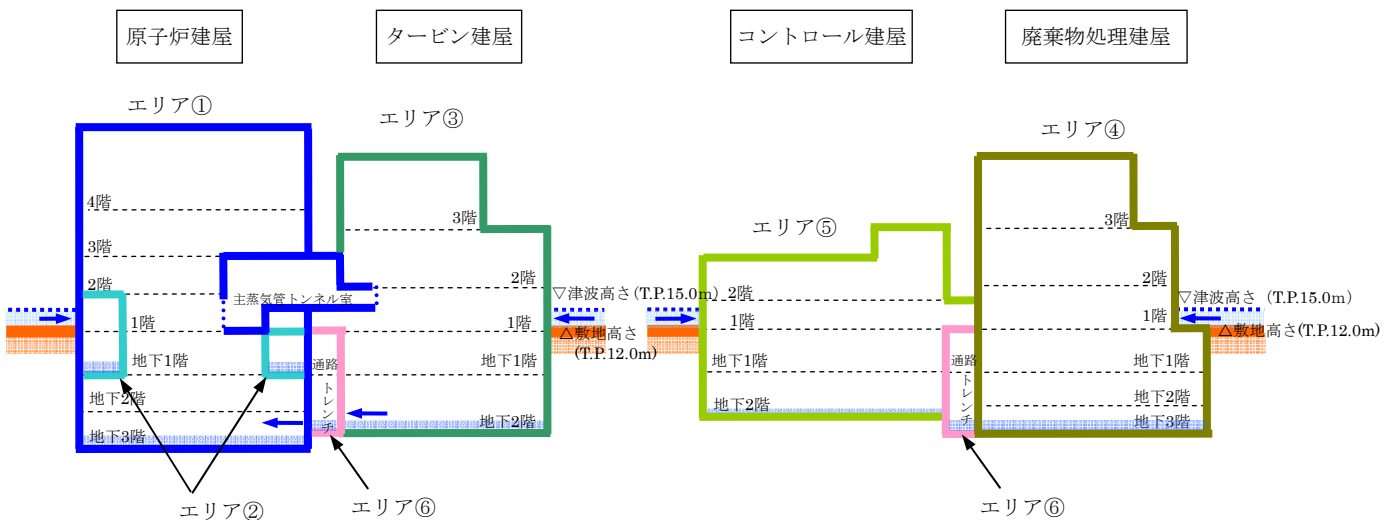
原子炉建屋

タービン建屋

コントロール建屋

廃棄物処理建屋

エリア①

エリア③

エリア⑤

エリア④

4階

3階

2階

1階

地下1階

地下2階

地下3階

主蒸気管トンネル室

3階

2階

1階

地下1階

地下2階

通路

トレンチ

▽津波高さ(T.P.15.0m)

△敷地高さ
(T.P.12.0m)

2階

1階

地下1階

地下2階

通路

トレンチ

3階

2階

1階

地下1階

地下2階

地下3階

▽津波高さ（T.P.15.0m）

△敷地高さ(T.P.12.0m)

エリア②

エリア⑥

エリア⑥